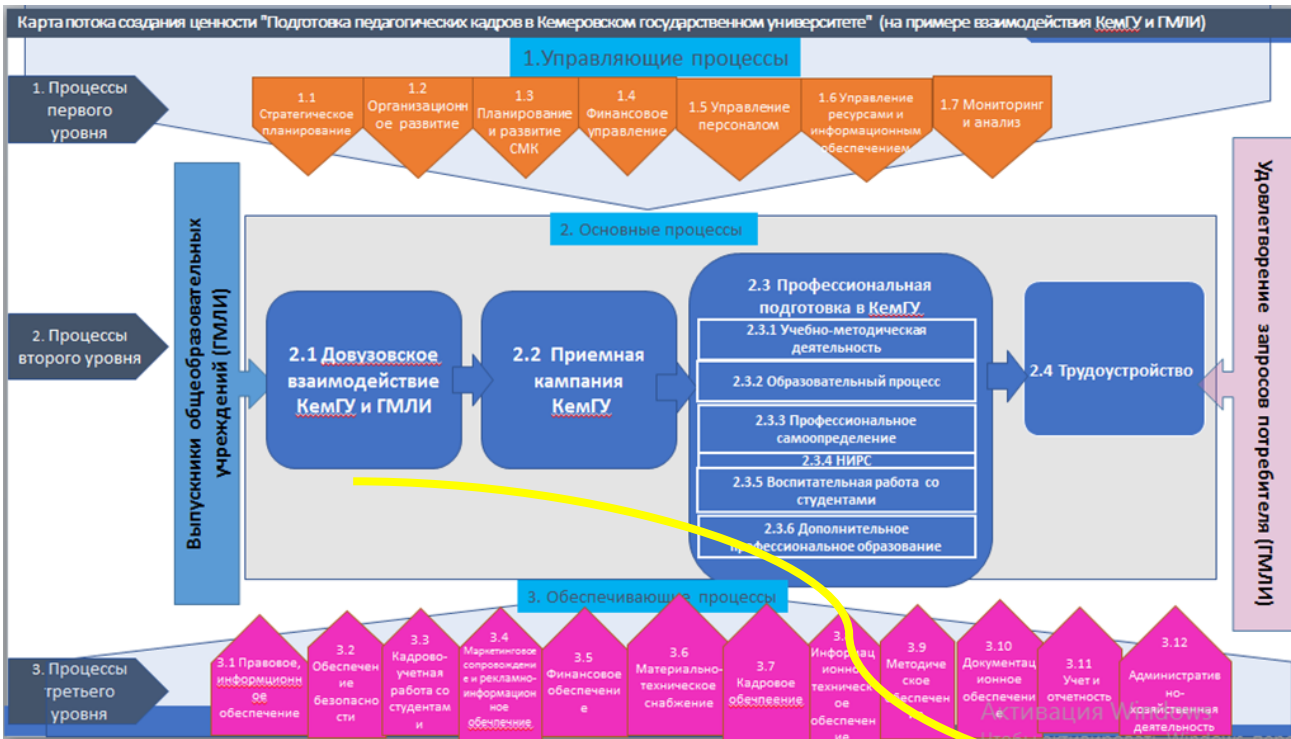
Карта потока создания ценности "Подготовка педагогических кадров в Кемеровском государственном университете" (на примере взаимодействия КемГУ и ГМЛИ)

1.Управляющие процессы

1. Процессы первого уровня

1.1 Стратегическое планирование

1.2 Организационное развитие

1.3 Планирование и развитие СМК

1.4 Финансовое управление

1.5 Управление персоналом

1.6 Управление ресурсами и информационным обеспечением

1.7 Мониторинг и анализ

Выпускники общеобразовательных учреждений (ГМЛИ)

2. Основные процессы

2. Процессы второго уровня

2.1 Довузовское взаимодействие КемГУ и ГМЛИ

2.2 Приемная кампания КемГУ

2.3 Профессиональная подготовка в КемГУ

2.3.1 Учебно-методическая деятельность

2.3.2 Образовательный процесс

2.3.3 Профессиональное самоопределение

2.3.4 НИРС

2.3.5 Воспитательная работа со студентами

2.3.6 Дополнительное профессиональное образование

2.4 Трудоустройство

Удовлетворение запросов потребителя (ГМЛИ)

3. Обеспечивающие процессы

3. Процессы третьего уровня

3.1 Правовое, информционное обеспечение

3.2 Обеспечение безопасности

3.3 Кадрово-учетная работа со студентами и

3.4 Маркетинговое сопровождение и рекламно-информационное обечпечение

3.5 Финансовое обеспечение

3.6 Материально-техническое снабжение

3.7 Кадровое обеспечение

3.8 Информационное техническое обеспечение

3.9 Методическое обеспечен

3.10 Документационное обеспечени

3.11 Учет и отчетность

3.12 Административно-хозяйственная деятельность

Активация Windows